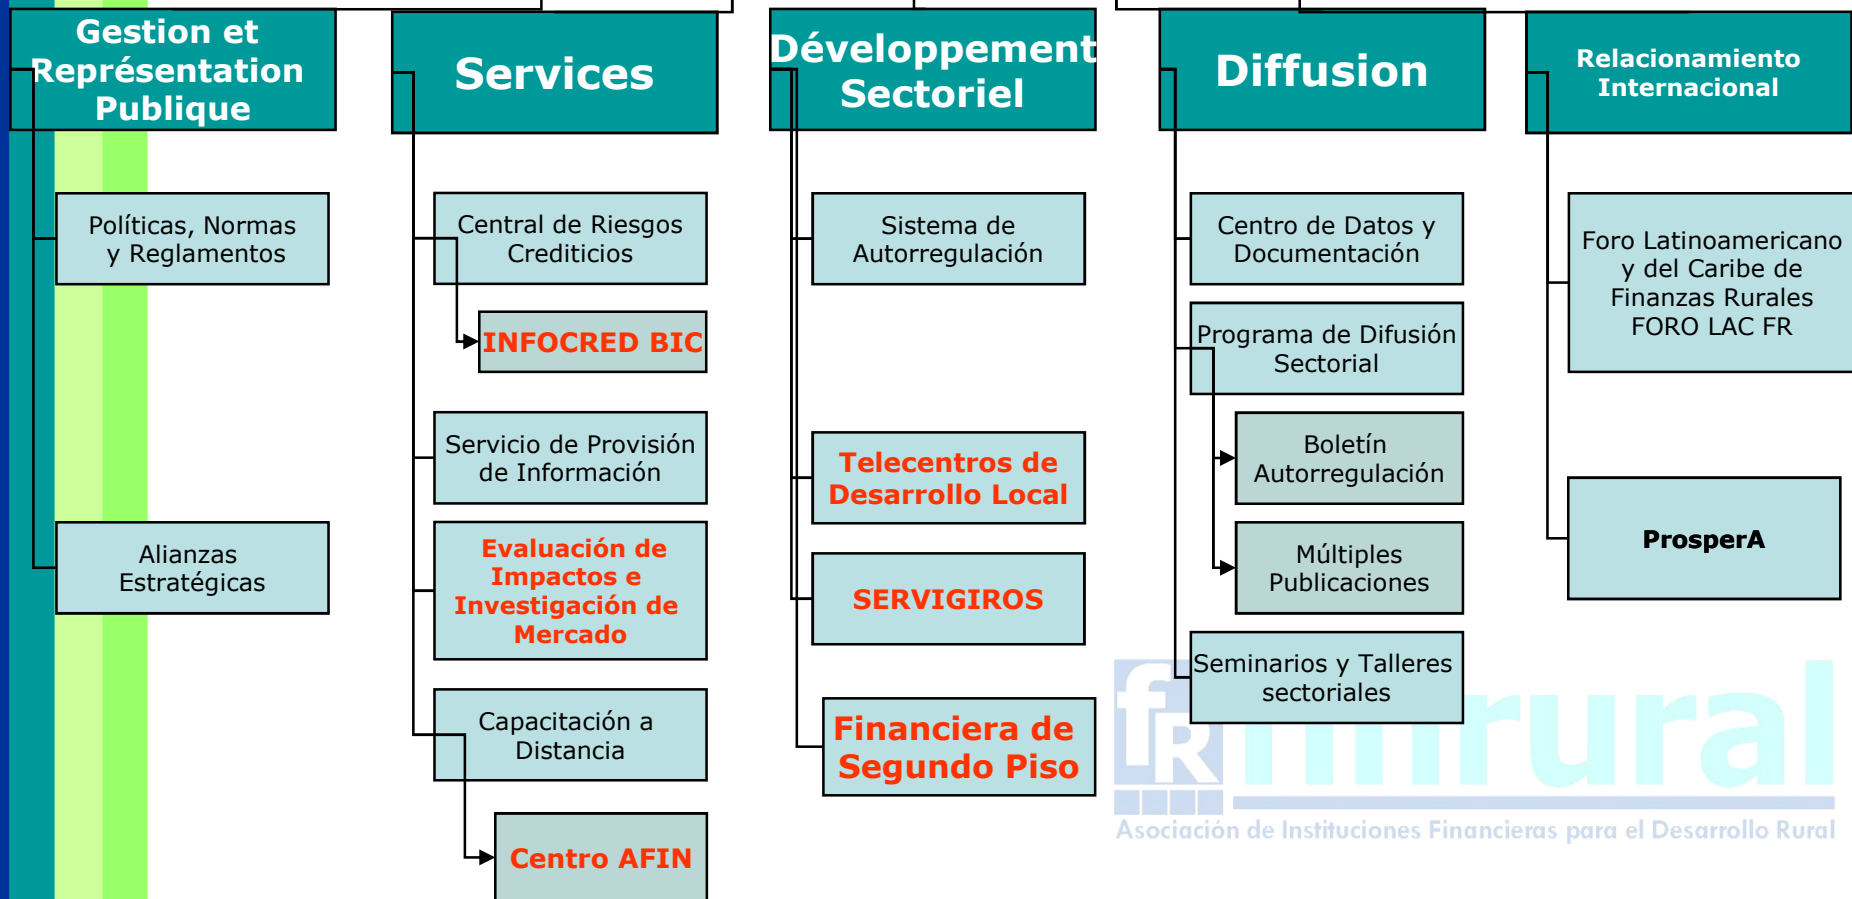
Gestion et Représentation Publique

Políticas, Normas y Reglamentos

Alianzas Estratégicas

Services

Central de Riesgos Crediticios

INFOCRED BIC

Servicio de Provisión de Información

Evaluación de Impactos e Investigación de Mercado

Capacitación a Distancia

Centro AFIN

Développement Sectoriel

Sistema de Autorregulación

Telecentros de Desarrollo Local

SERVIGIROS

Financiera de Segundo Piso

Diffusion

Centro de Datos y Documentación

Programa de Difusión Sectorial

Boletín Autorregulación

Múltiples Publicaciones

Seminarios y Talleres sectoriales

Relacionamiento Internacional

Foro Latinoamericano y del Caribe de Finanzas Rurales FORO LAC FR

ProsperA

fR finrural

Asociación de Instituciones Financieras para el Desarrollo Rural